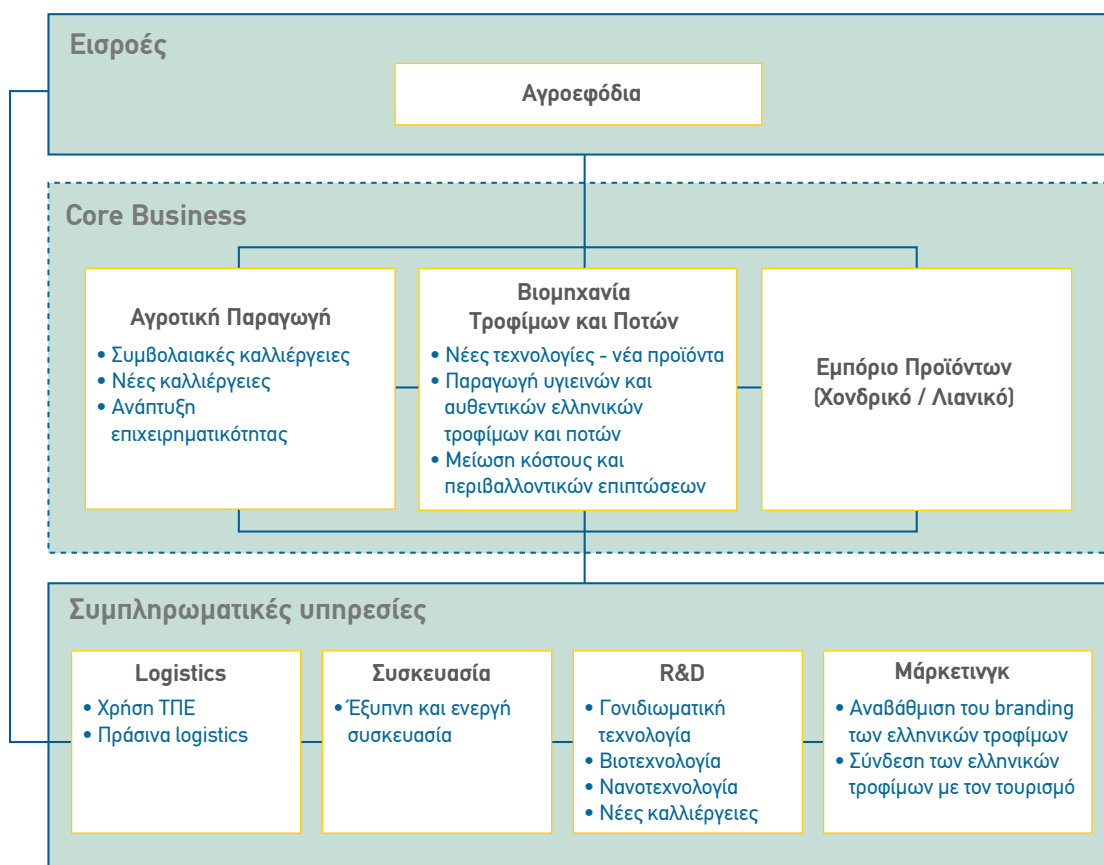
Εισροές

Αγροεφόδια

Core Business

Αγροτική Παραγωγή
• Συμβολαιακές καλλιέργειες
• Νέες καλλιέργειες
• Ανάπτυξη επιχειρηματικότητας

Βιομηχανία Τροφίμων και Ποτών
• Νέες τεχνολογίες - νέα προϊόντα
• Παραγωγή υγιεινών και αυθεντικών ελληνικών τροφίμων και ποτών
• Μείωση κόστους και περιβαλλοντικών επιπτώσεων

Εμπόριο Προϊόντων (Χονδρικό / Λιανικό)

Συμπληρωματικές υπηρεσίες

Logistics
• Χρήση ΤΠΕ
• Πράσινα logistics

Συσκευασία
• Έξυπνη και ενεργή συσκευασία

R&D
• Γονιδιωματική τεχνολογία
• Βιοτεχνολογία
• Νανοτεχνολογία
• Νέες καλλιέργειες

Μάρκετινγκ
• Αναβάθμιση του branding των ελληνικών τροφίμων
• Σύνδεση των ελληνικών τροφίμων με τον τουρισμό